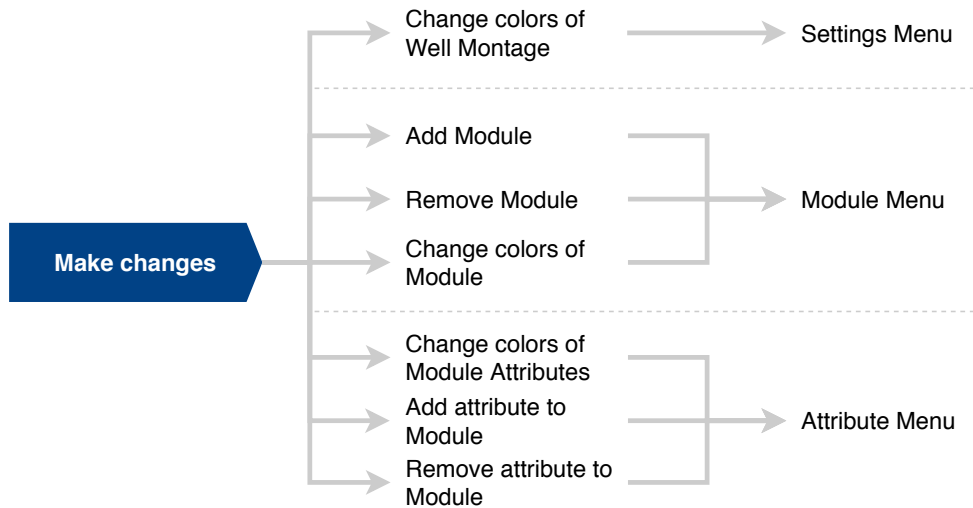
Make changes

Change colors of Well Montage

Settings Menu

Add Module

Remove Module

Change colors of Module

Module Menu

Change colors of Module Attributes

Add attribute to Module

Remove attribute to Module

Attribute Menu